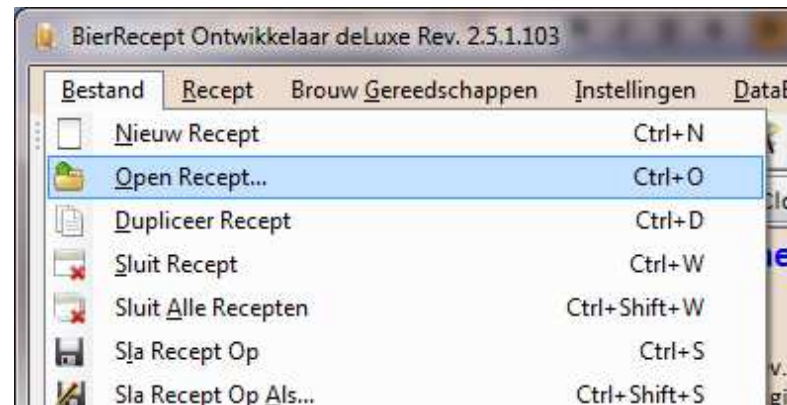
BierRecept Ontwikkelaar deLuxe Rev. 2.5.1.103

Bestand Recept Brouw Gereedschappen Instellingen DataB

| | |
|---|---|
| Nieuw Recept | Ctrl+N |
| Open Recept... | Ctrl+O |
| Dupliceer Recept | Ctrl+D |
| Sluit Recept | Ctrl+W |
| Sluit Alle Recepten | Ctrl+Shift+W |
| Sla Recept Op | Ctrl+S |
| Sla Recept Op Als... | Ctrl+Shift+S |